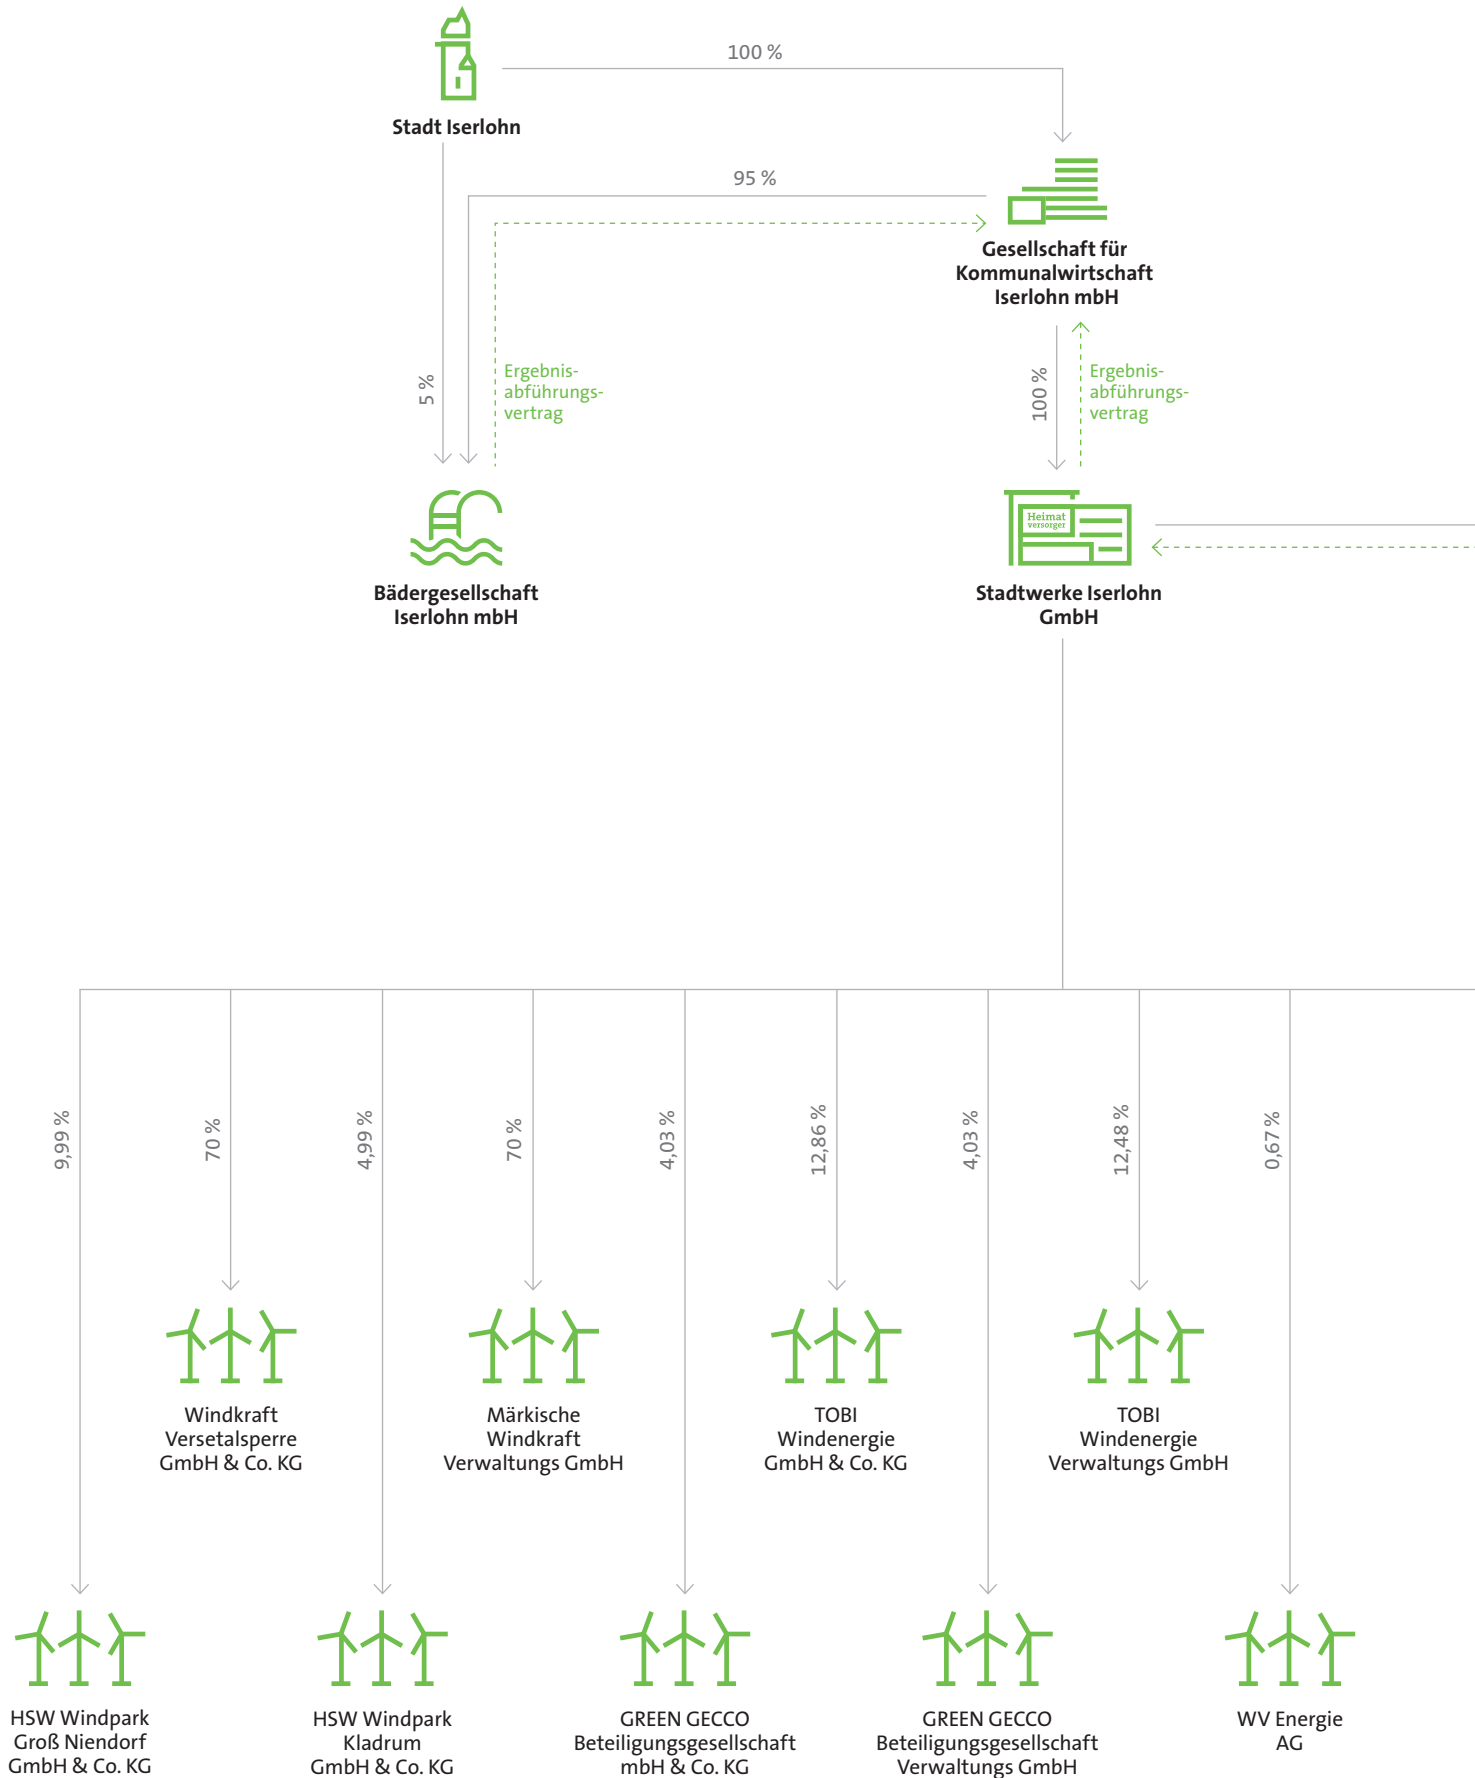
Stadt Iserlohn

100 %

95 %

Gesellschaft für Kommunalwirtschaft Iserlohn mbH

5 %

Ergebnisabführungsvertrag

100 %

Ergebnisabführungsvertrag

Bädergesellschaft Iserlohn mbH

Heimat versorger

Stadtwerke Iserlohn GmbH

9,99 %

70 %

4,99 %

70 %

4,03 %

12,86 %

4,03 %

12,48 %

0,67 %

Windkraft Versetalsperre GmbH & Co. KG

Märkische Windkraft Verwaltungs GmbH

TOBI Windenergie GmbH & Co. KG

TOBI Windenergie Verwaltungs GmbH

HSW Windpark Groß Niendorf GmbH & Co. KG

HSW Windpark Kladrum GmbH & Co. KG

GREEN GECCO Beteiligungsgesellschaft mbH & Co. KG

GREEN GECCO Beteiligungsgesellschaft Verwaltungs GmbH

WV Energie AG